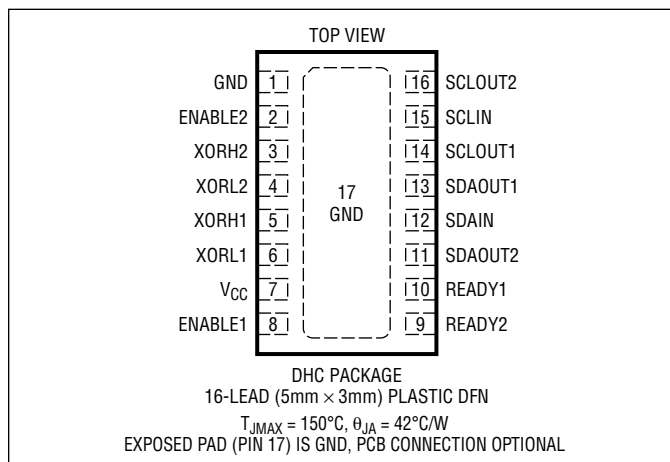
TOP VIEW

GND 1
ENABLE2 2
XORH2 3
XORL2 4
XORH1 5
XORL1 6
$V_{CC}$ 7
ENABLE1 8

17
GND

16 SCLOUT2
15 SCLIN
14 SCLOUT1
13 SDAOUT1
12 SDAIN
11 SDAOUT2
10 READY1
9 READY2

DHC PACKAGE
16-LEAD (5mm × 3mm) PLASTIC DFN

$T_{JMAX}$ = 150°C, $\theta_{JA}$ = 42°C/W
EXPOSED PAD (PIN 17) IS GND, PCB CONNECTION OPTIONAL